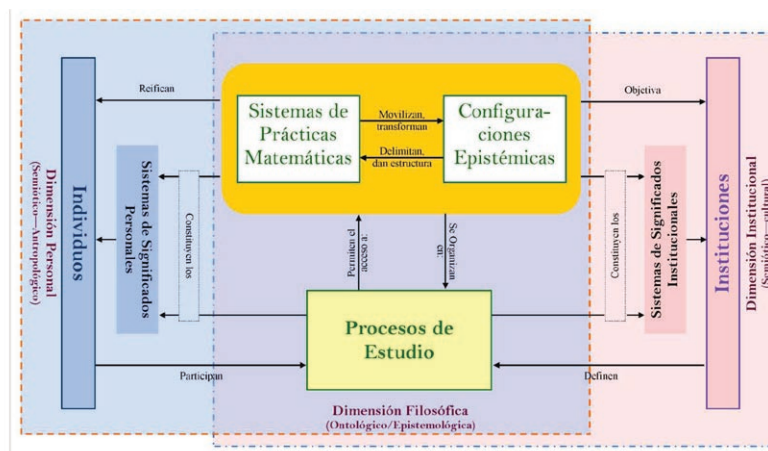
Dimensión Personal
(Semiótico—Antropológico)

Individuos

Reifican

Sistemas de Significados Personales

Constituyen los

Sistemas de Prácticas Matemáticas

Movilizan, transforman

Delimitan, dan estructura

Configuraciones Epistémicas

Permiten el acceso a

Se Organizan en

Procesos de Estudio

Participan

Definen

Objetiva

Constituyen los

Sistemas de Significados Institucionales

Instituciones

Dimensión Institucional
(Semiótico—cultural)

Dimensión Filosófica
(Ontológico/Epistemológica)